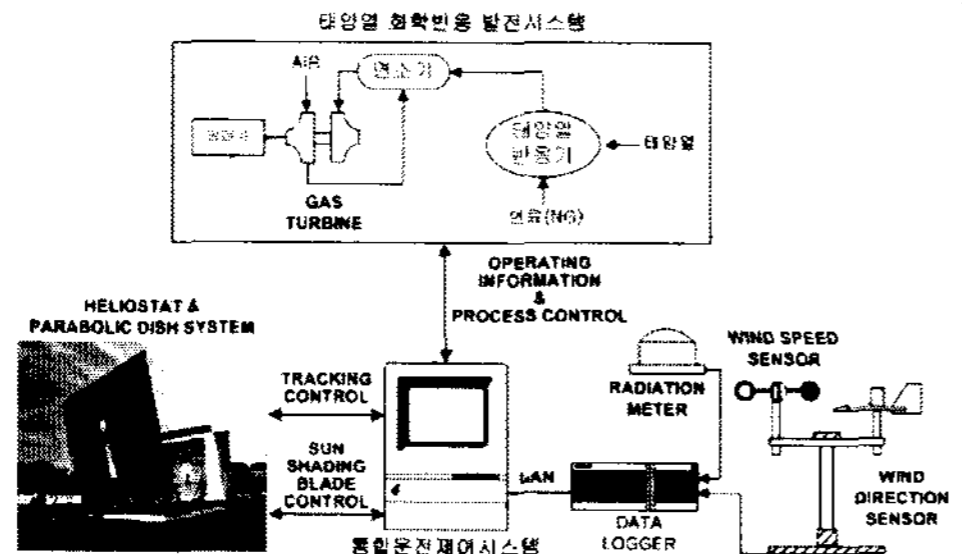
태양열 화학반응 발전시스템

Air

연소기

발전기

태양열 반응기

태양열

GAS TURBINE

연료(NG)

OPERATING INFORMATION & PROCESS CONTROL

HELIOSTAT & PARABOLIC DISH SYSTEM

TRACKING CONTROL

SUN SHADING BLADE CONTROL

통합운전제어시스템

LAN

RADIATION METER

WIND SPEED SENSOR

DATA LOGGER

WIND DIRECTION SENSOR